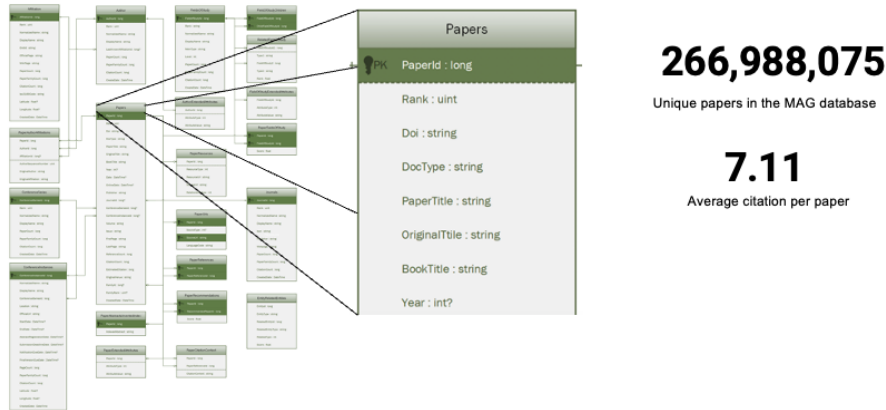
Papers

PK PaperId : long

Rank : uint

Doi : string

DocType : string

PaperTitle : string

OriginalTtile : string

BookTitle : string

Year : int?

266,988,075

Unique papers in the MAG database

7.11

Average citation per paper